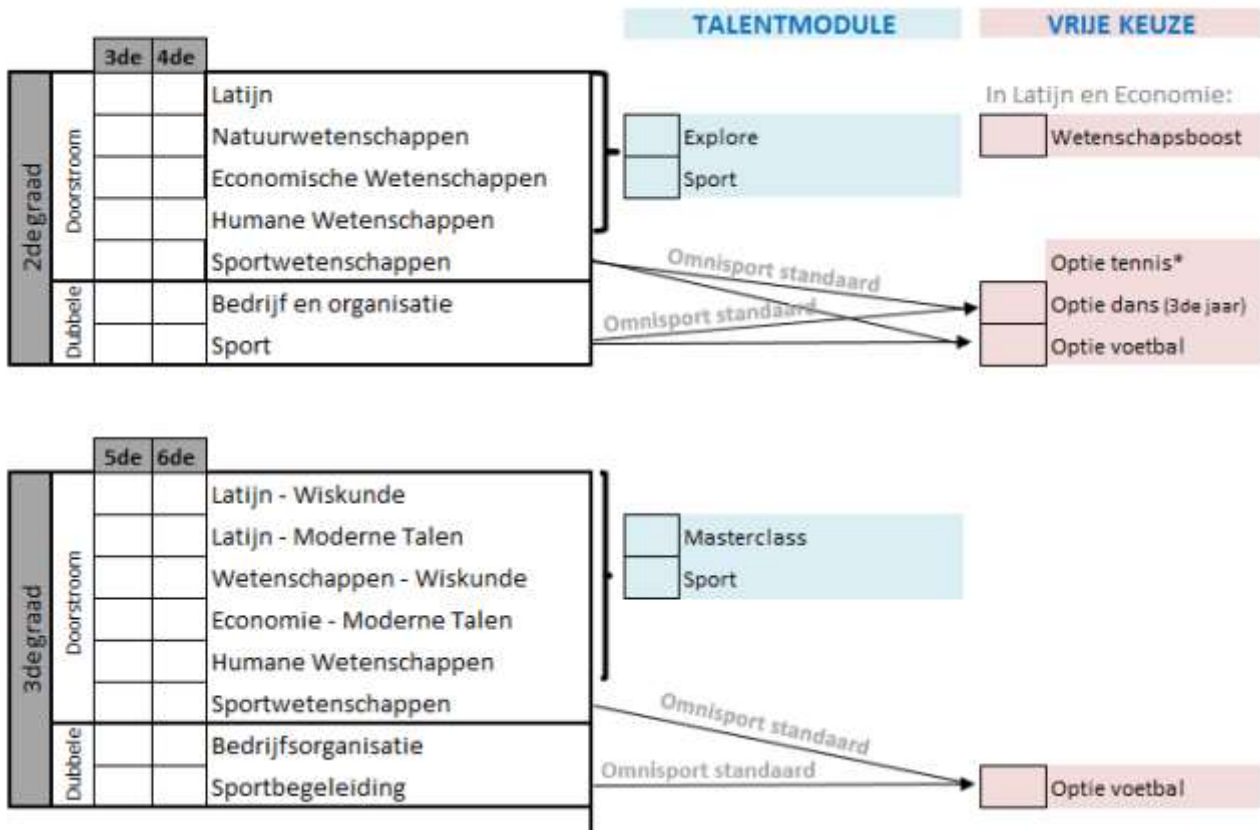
TALENTMODULE

VRIJE KEUZE

| | | | 3de | 4de | |
|---|---|---|---|---|---|
| 2de graad | Doorstroom | | | | Latijn |
| | | | | | Natuurwetenschappen |
| | | | | | Economische Wetenschappen |
| | | | | | Humane Wetenschappen |
| | | | | | Sportwetenschappen |
| | Dubbele | | | | Bedrijf en organisatie |
| | | | | | Sport |

Explore
Sport

In Latijn en Economie:
Wetenschapsboost

Omnisport standaard
Omnisport standaard

Optie tennis*
Optie dans (3de jaar)
Optie voetbal

| | | | 5de | 6de | |
|---|---|---|---|---|---|
| 3de graad | Doorstroom | | | | Latijn - Wiskunde |
| | | | | | Latijn - Moderne Talen |
| | | | | | Wetenschappen - Wiskunde |
| | | | | | Economie - Moderne Talen |
| | | | | | Humane Wetenschappen |
| | | | | | Sportwetenschappen |
| | Dubbele | | | | Bedrijfsorganisatie |
| | | | | | Sportbegeleiding |

Masterclass
Sport

Omnisport standaard
Omnisport standaard

Optie voetbal